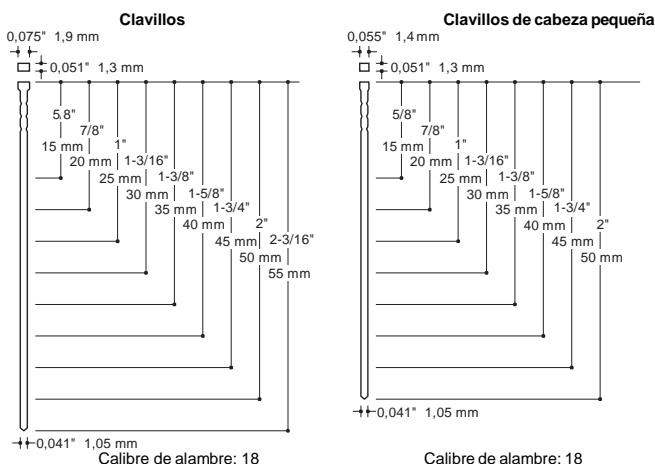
Clavillos

0,075" 1,9 mm

0,051" 1,3 mm

5.8"
15 mm
7/8"
20 mm
1"
25 mm
1-3/16"
30 mm
1-3/8"
35 mm
1-5/8"
40 mm
1-3/4"
45 mm
2"
50 mm
2-3/16"
55 mm

0,041" 1,05 mm

Calibre de alambre: 18

Clavillos de cabeza pequeña

0,055" 1,4 mm

0,051" 1,3 mm

5/8"
15 mm
7/8"
20 mm
1"
25 mm
1-3/16"
30 mm
1-3/8"
35 mm
1-5/8"
40 mm
1-3/4"
45 mm
2"
50 mm

0,041" 1,05 mm

Calibre de alambre: 18